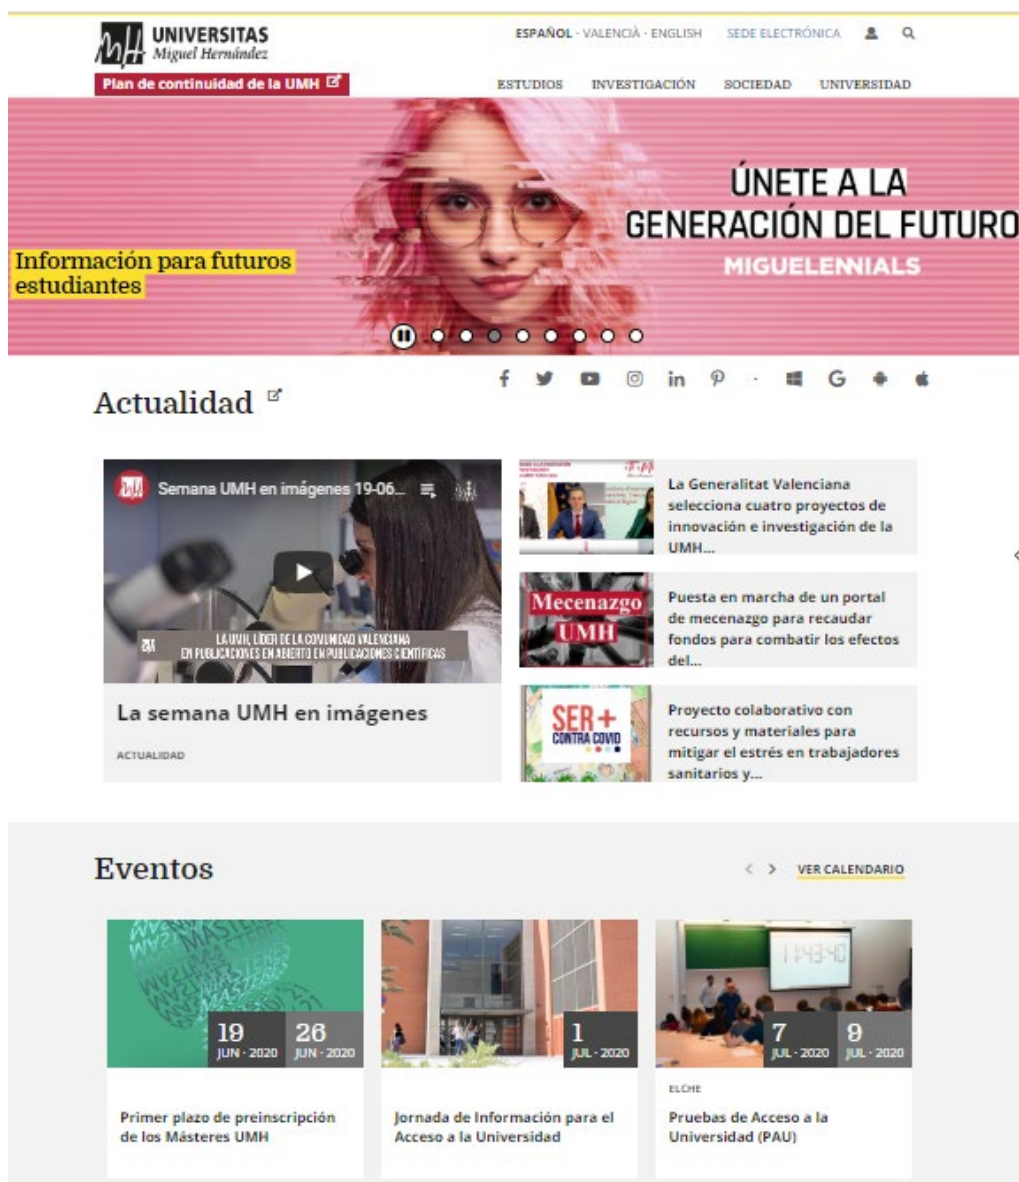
UNIVERSITAS
Miguel Hernández

Plan de continuidad de la UMH

ESPAÑOL · VALENCIÀ · ENGLISH SEDE ELECTRÓNICA

ESTUDIOS INVESTIGACIÓN SOCIEDAD UNIVERSIDAD

Información para futuros estudiantes

ÚNETE A LA GENERACIÓN DEL FUTURO
MIGUELENNIALS

Actualidad

Semana UMH en imágenes 19-06...

LA UMH, LÍDER DE LA COMUNIDAD VALENCIANA EN PUBLICACIONES EN ABIERTO EN PUBLICACIONES CIENTÍFICAS

La semana UMH en imágenes

ACTUALIDAD

La Generalitat Valenciana selecciona cuatro proyectos de innovación e investigación de la UMH...

Mecenazgo UMH

Puesta en marcha de un portal de mecenazgo para recaudar fondos para combatir los efectos del...

SER+ CONTRA COVID

Proyecto colaborativo con recursos y materiales para mitigar el estrés en trabajadores sanitarios y...

Eventos

VER CALENDARIO

19 JUN · 2020 26 JUN · 2020

Primer plazo de preinscripción de los Másteres UMH

1 JUL · 2020

Jornada de Información para el Acceso a la Universidad

7 JUL · 2020 9 JUL · 2020

ELCHE

Pruebas de Acceso a la Universidad (PAU)